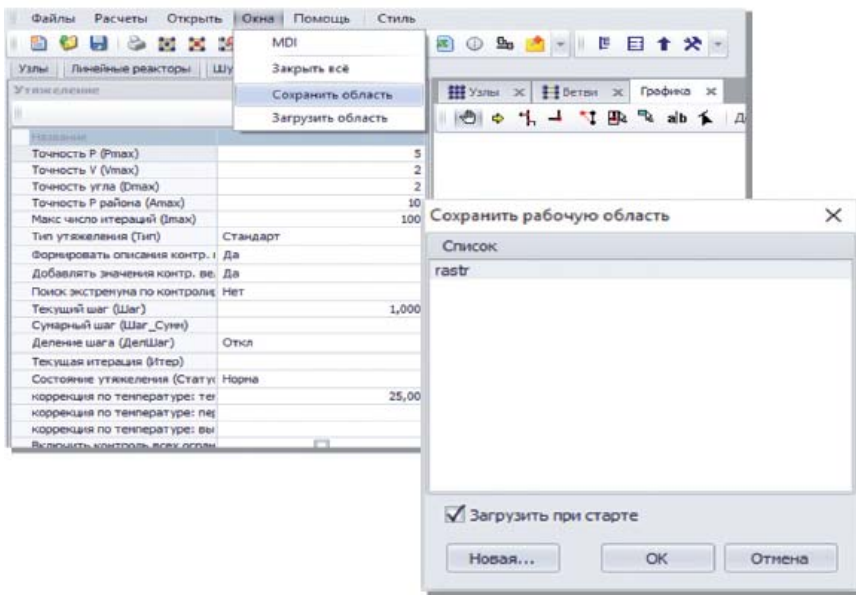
Файлы Расчеты Открыть Окна Помощь Стиль

MDI
Закрыть всё
Сохранить область
Загрузить область

Узлы Линейные реакторы Шу

Утяжеление

Узлы × Ветви × Графика ×

| Название | |
|---|---|
| Точность P (Pmax) | 5 |
| Точность V (Vmax) | 2 |
| Точность угла (Dmax) | 2 |
| Точность P района (Amax) | 10 |
| Макс число итераций (Imax) | 100 |
| Тип утяжеления (Тип) | Стандарт |
| Формировать описания контр. | Да |
| Добавлять значения контр. ве. | Да |
| Поиск экстремума по контролир | Нет |
| Текущий шаг (Шаг) | 1,000 |
| Сумарный шаг (Шаг_Сумм) | |
| Деление шага (ДелШаг) | Откл |
| Текущая итерация (Итер) | |
| Состояние утяжеления (Статус | Норма |
| коррекция по температуре: тем | 25,00 |
| коррекция по температуре: пер | |
| коррекция по температуре: вы | |
| Включить контроль всех огран | |

Сохранить рабочую область ×

Список
rastr

Загрузить при старте

Новая... OK Отмена